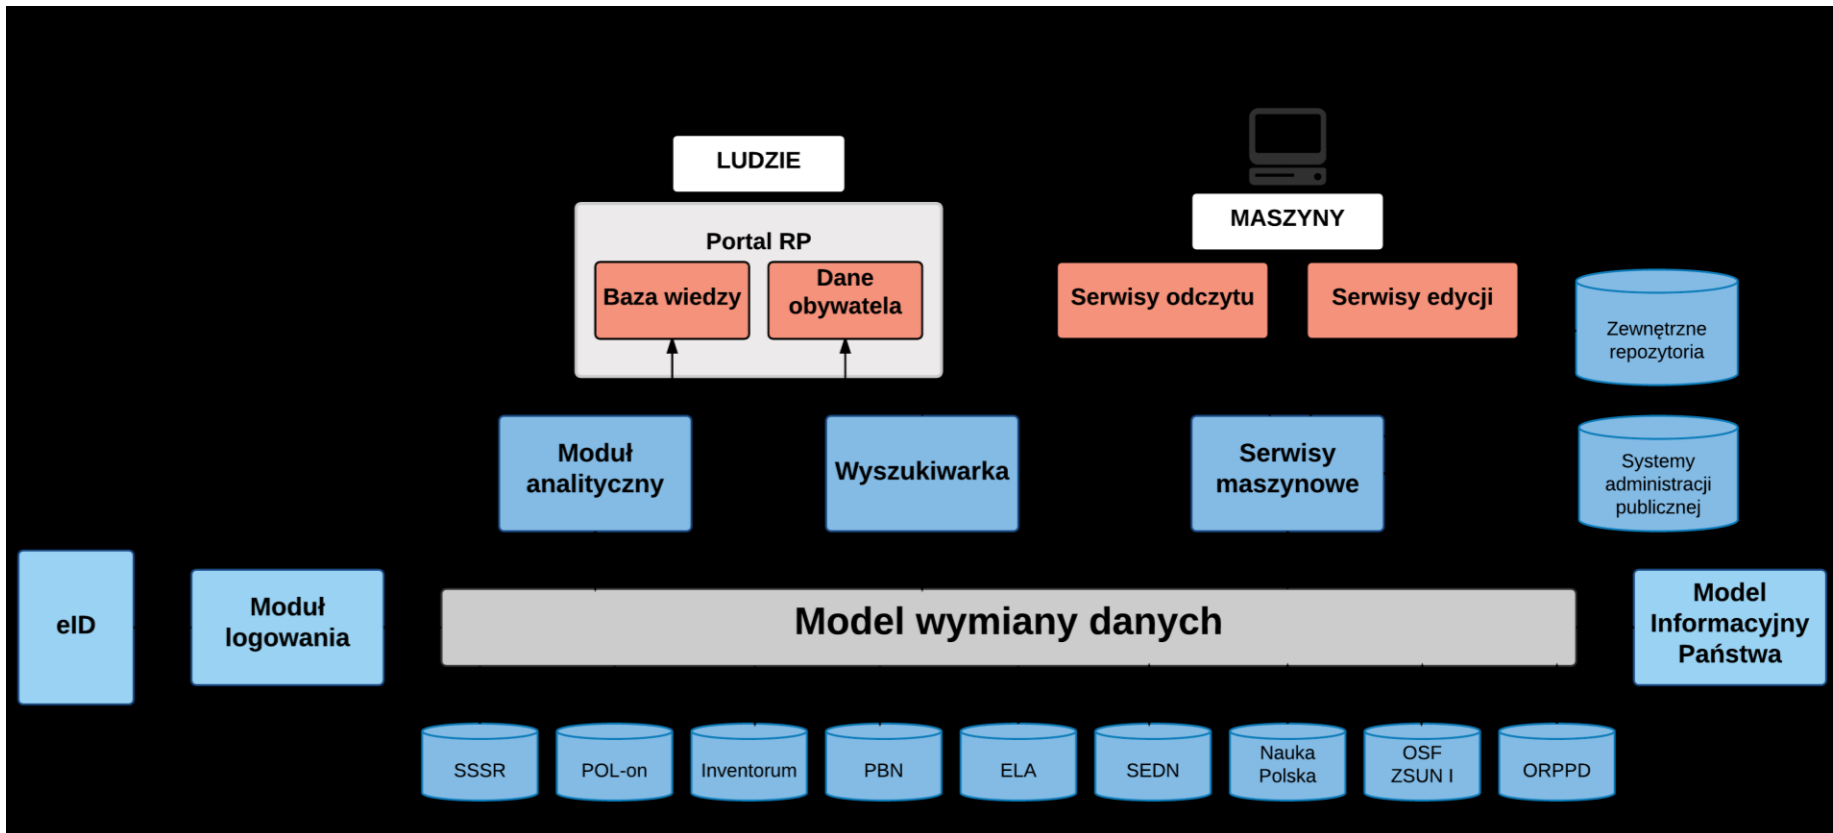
LUDZIE

Portal RP

Baza wiedzy

Dane obywatela

MASZYNY

Serwisy odczytu

Serwisy edycji

Zewnętrzne repozytoria

Moduł analityczny

Wyszukiwarka

Serwisy maszynowe

Systemy administracji publicznej

eID

Moduł logowania

Model wymiany danych

Model Informacyjny Państwa

SSSR

POL-on

Inventorum

PBN

ELA

SEDN

Nauka Polska

OSF ZSUN I

ORPPD